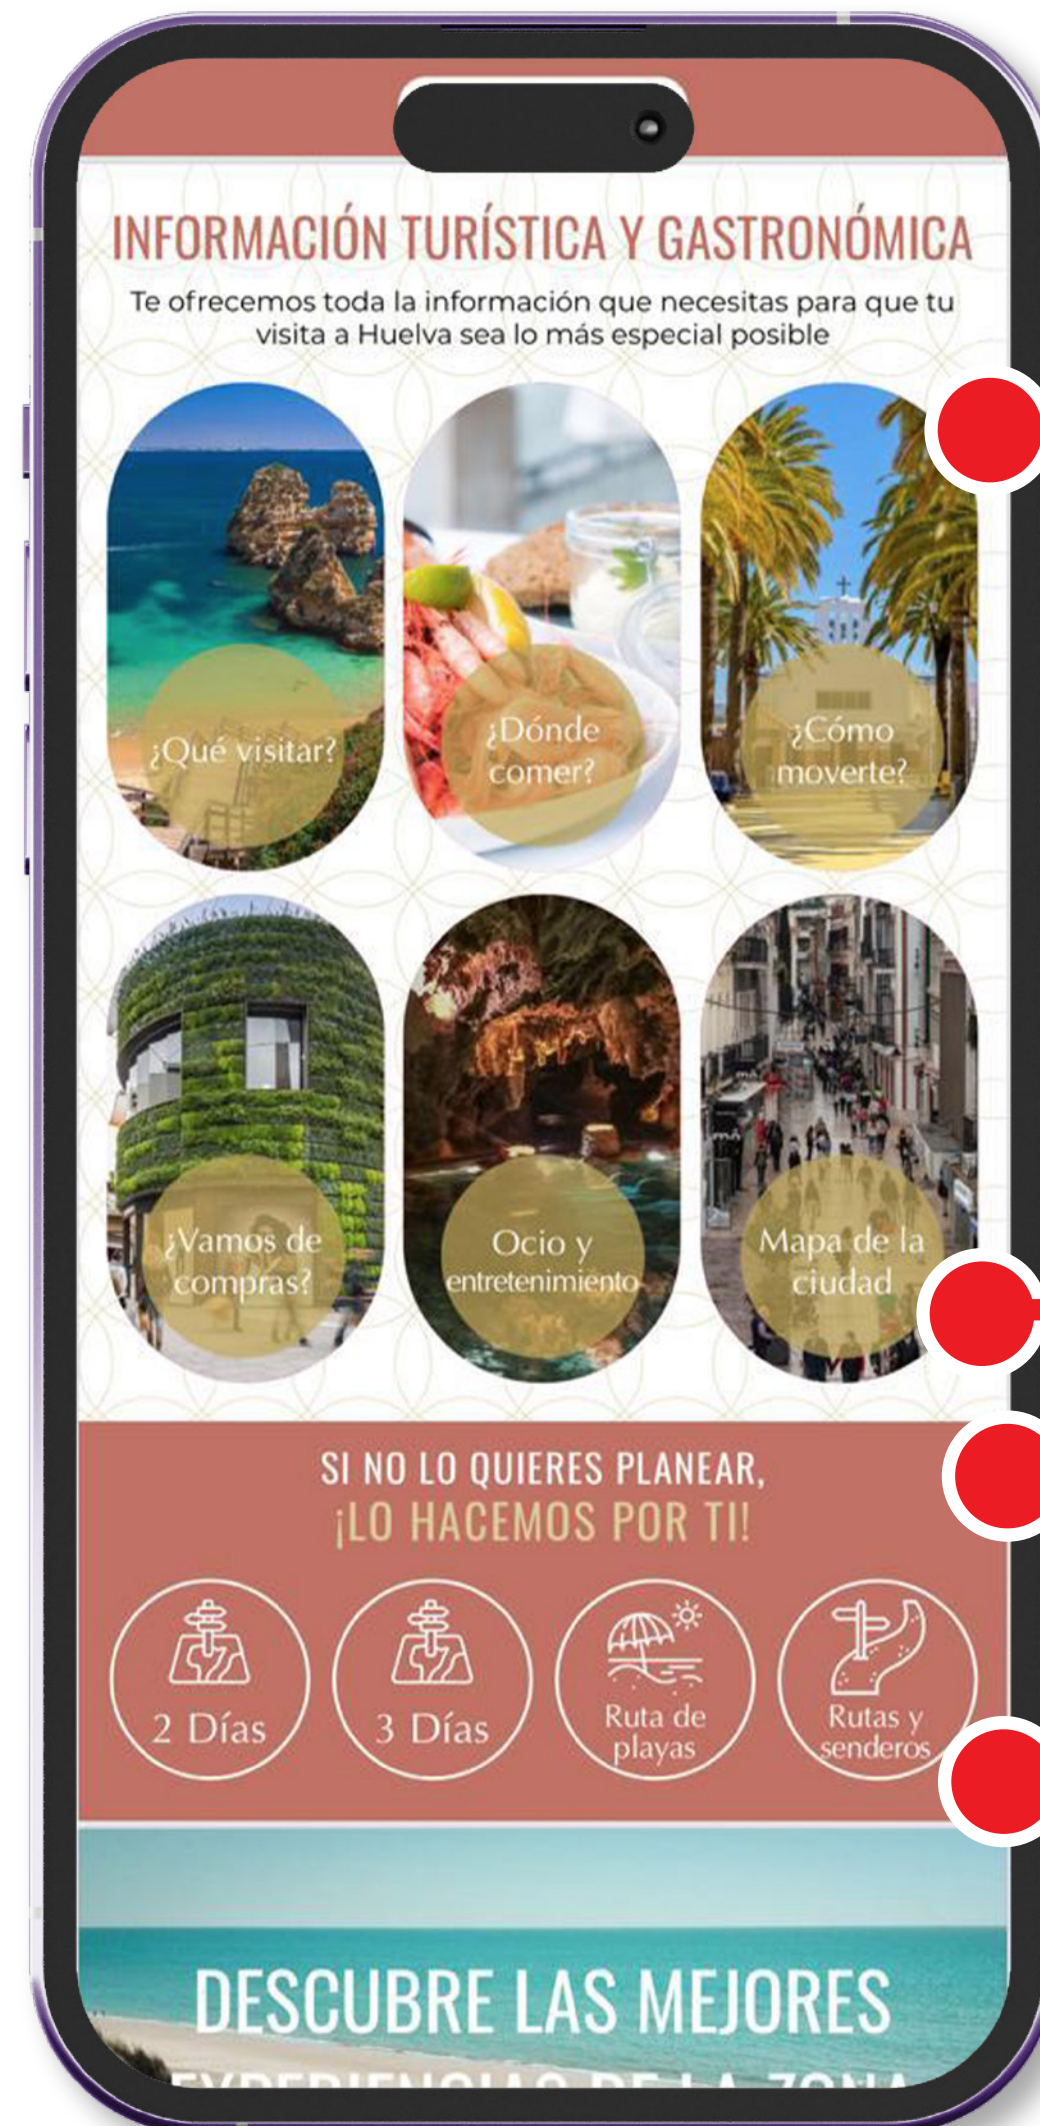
INFORMACIÓN TURÍSTICA Y GASTRONÓMICA

Te ofrecemos toda la información que necesitas para que tu visita a Huelva sea lo más especial posible

¿Qué visitar?

¿Dónde comer?

¿Cómo moverte?

¿Vamos de compras?

Ocio y entretenimiento

Mapa de la ciudad

SI NO LO QUIERES PLANEAR,
¡LO HACEMOS POR TI!

2 Días

3 Días

Ruta de playas

Rutas y senderos

DESCUBRE LAS MEJORES
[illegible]